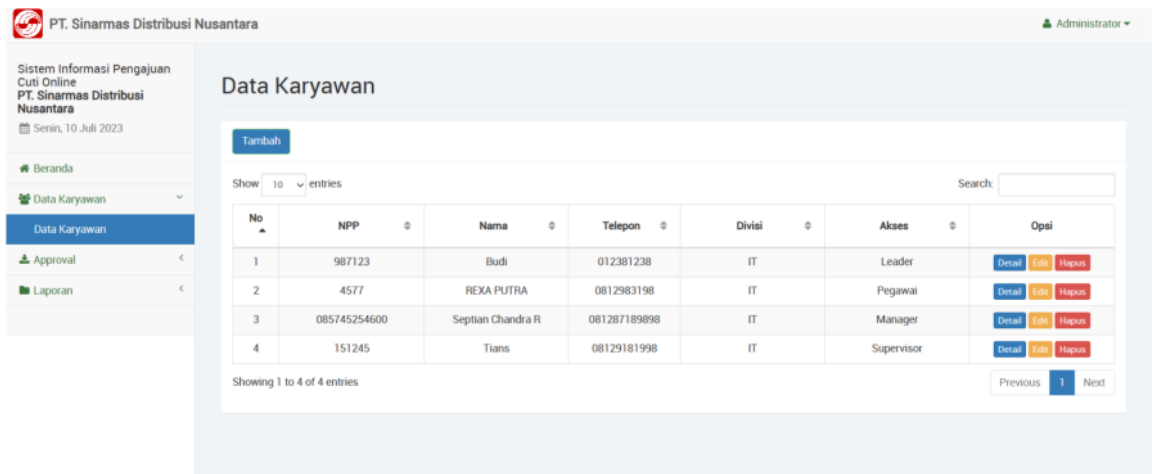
PT. Sinarmas Distribusi Nusantara

Administrator

Sistem Informasi Pengajuan Cuti Online
PT. Sinarmas Distribusi Nusantara
Senin, 10 Juli 2023

Beranda
Data Karyawan
Data Karyawan
Approval
Laporan

Data Karyawan

Tambah

Show 10 entries

Search:

| No | NPP | Nama | Telepon | Divisi | Akses | Opsi |
|---|---|---|---|---|---|---|
| 1 | 987123 | Budi | 012381238 | IT | Leader | Detail Edit Hapus |
| 2 | 4577 | REXA PUTRA | 0812983198 | IT | Pegawai | Detail Edit Hapus |
| 3 | 085745254600 | Septian Chandra R | 081287189898 | IT | Manager | Detail Edit Hapus |
| 4 | 151245 | Tians | 08129181998 | IT | Supervisor | Detail Edit Hapus |

Showing 1 to 4 of 4 entries

Previous 1 Next